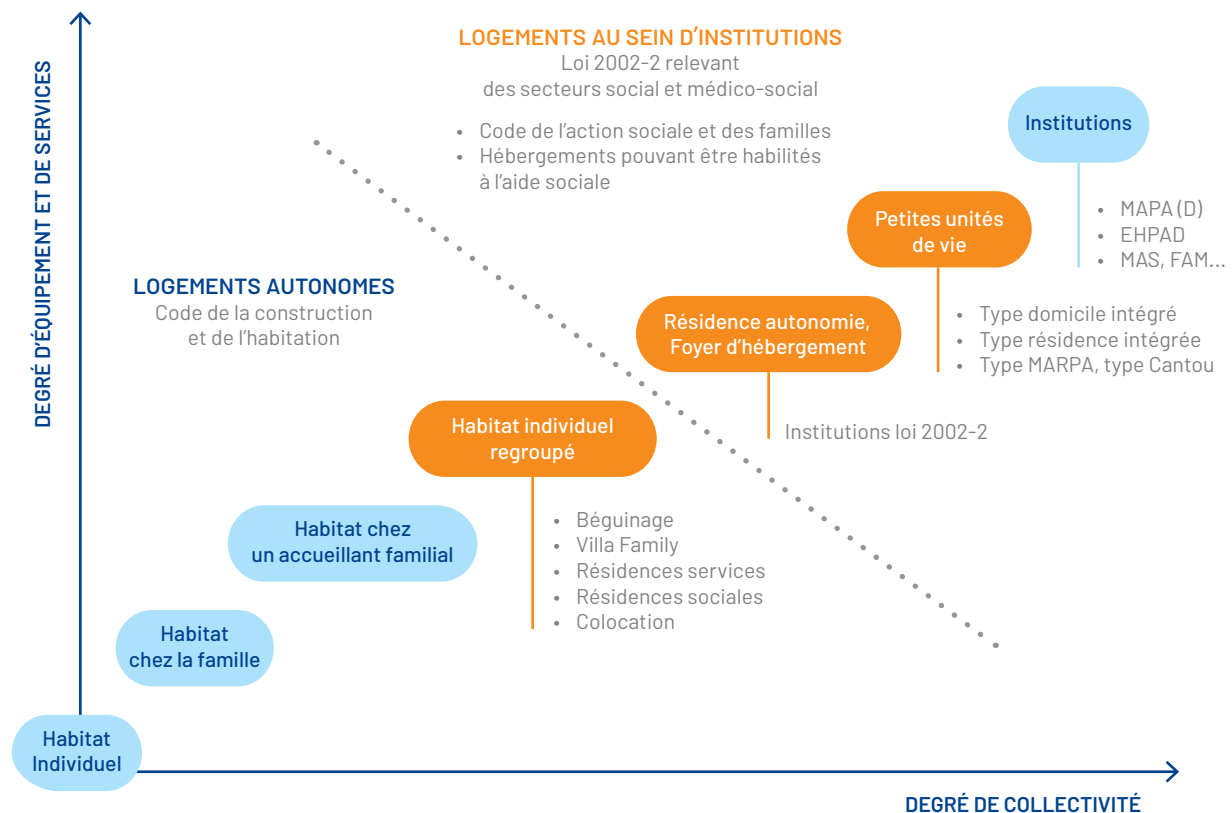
DEGRÉ D'ÉQUIPEMENT ET DE SERVICES

LOGEMENTS AU SEIN D'INSTITUTIONS
Loi 2002-2 relevant des secteurs social et médico-social

• Code de l'action sociale et des familles
• Hébergements pouvant être habilités à l'aide sociale

Institutions

• MAPA (D)
• EHPAD
• MAS, FAM...

Petites unités de vie

• Type domicile intégré
• Type résidence intégrée
• Type MARPA, type Cantou

LOGEMENTS AUTONOMES
Code de la construction et de l'habitation

Résidence autonomie, Foyer d'hébergement

Institutions loi 2002-2

Habitat individuel regroupé

• Béguinage
• Villa Family
• Résidences services
• Résidences sociales
• Colocation

Habitat chez un accueillant familial

Habitat chez la famille

Habitat Individuel

DEGRÉ DE COLLECTIVITÉ